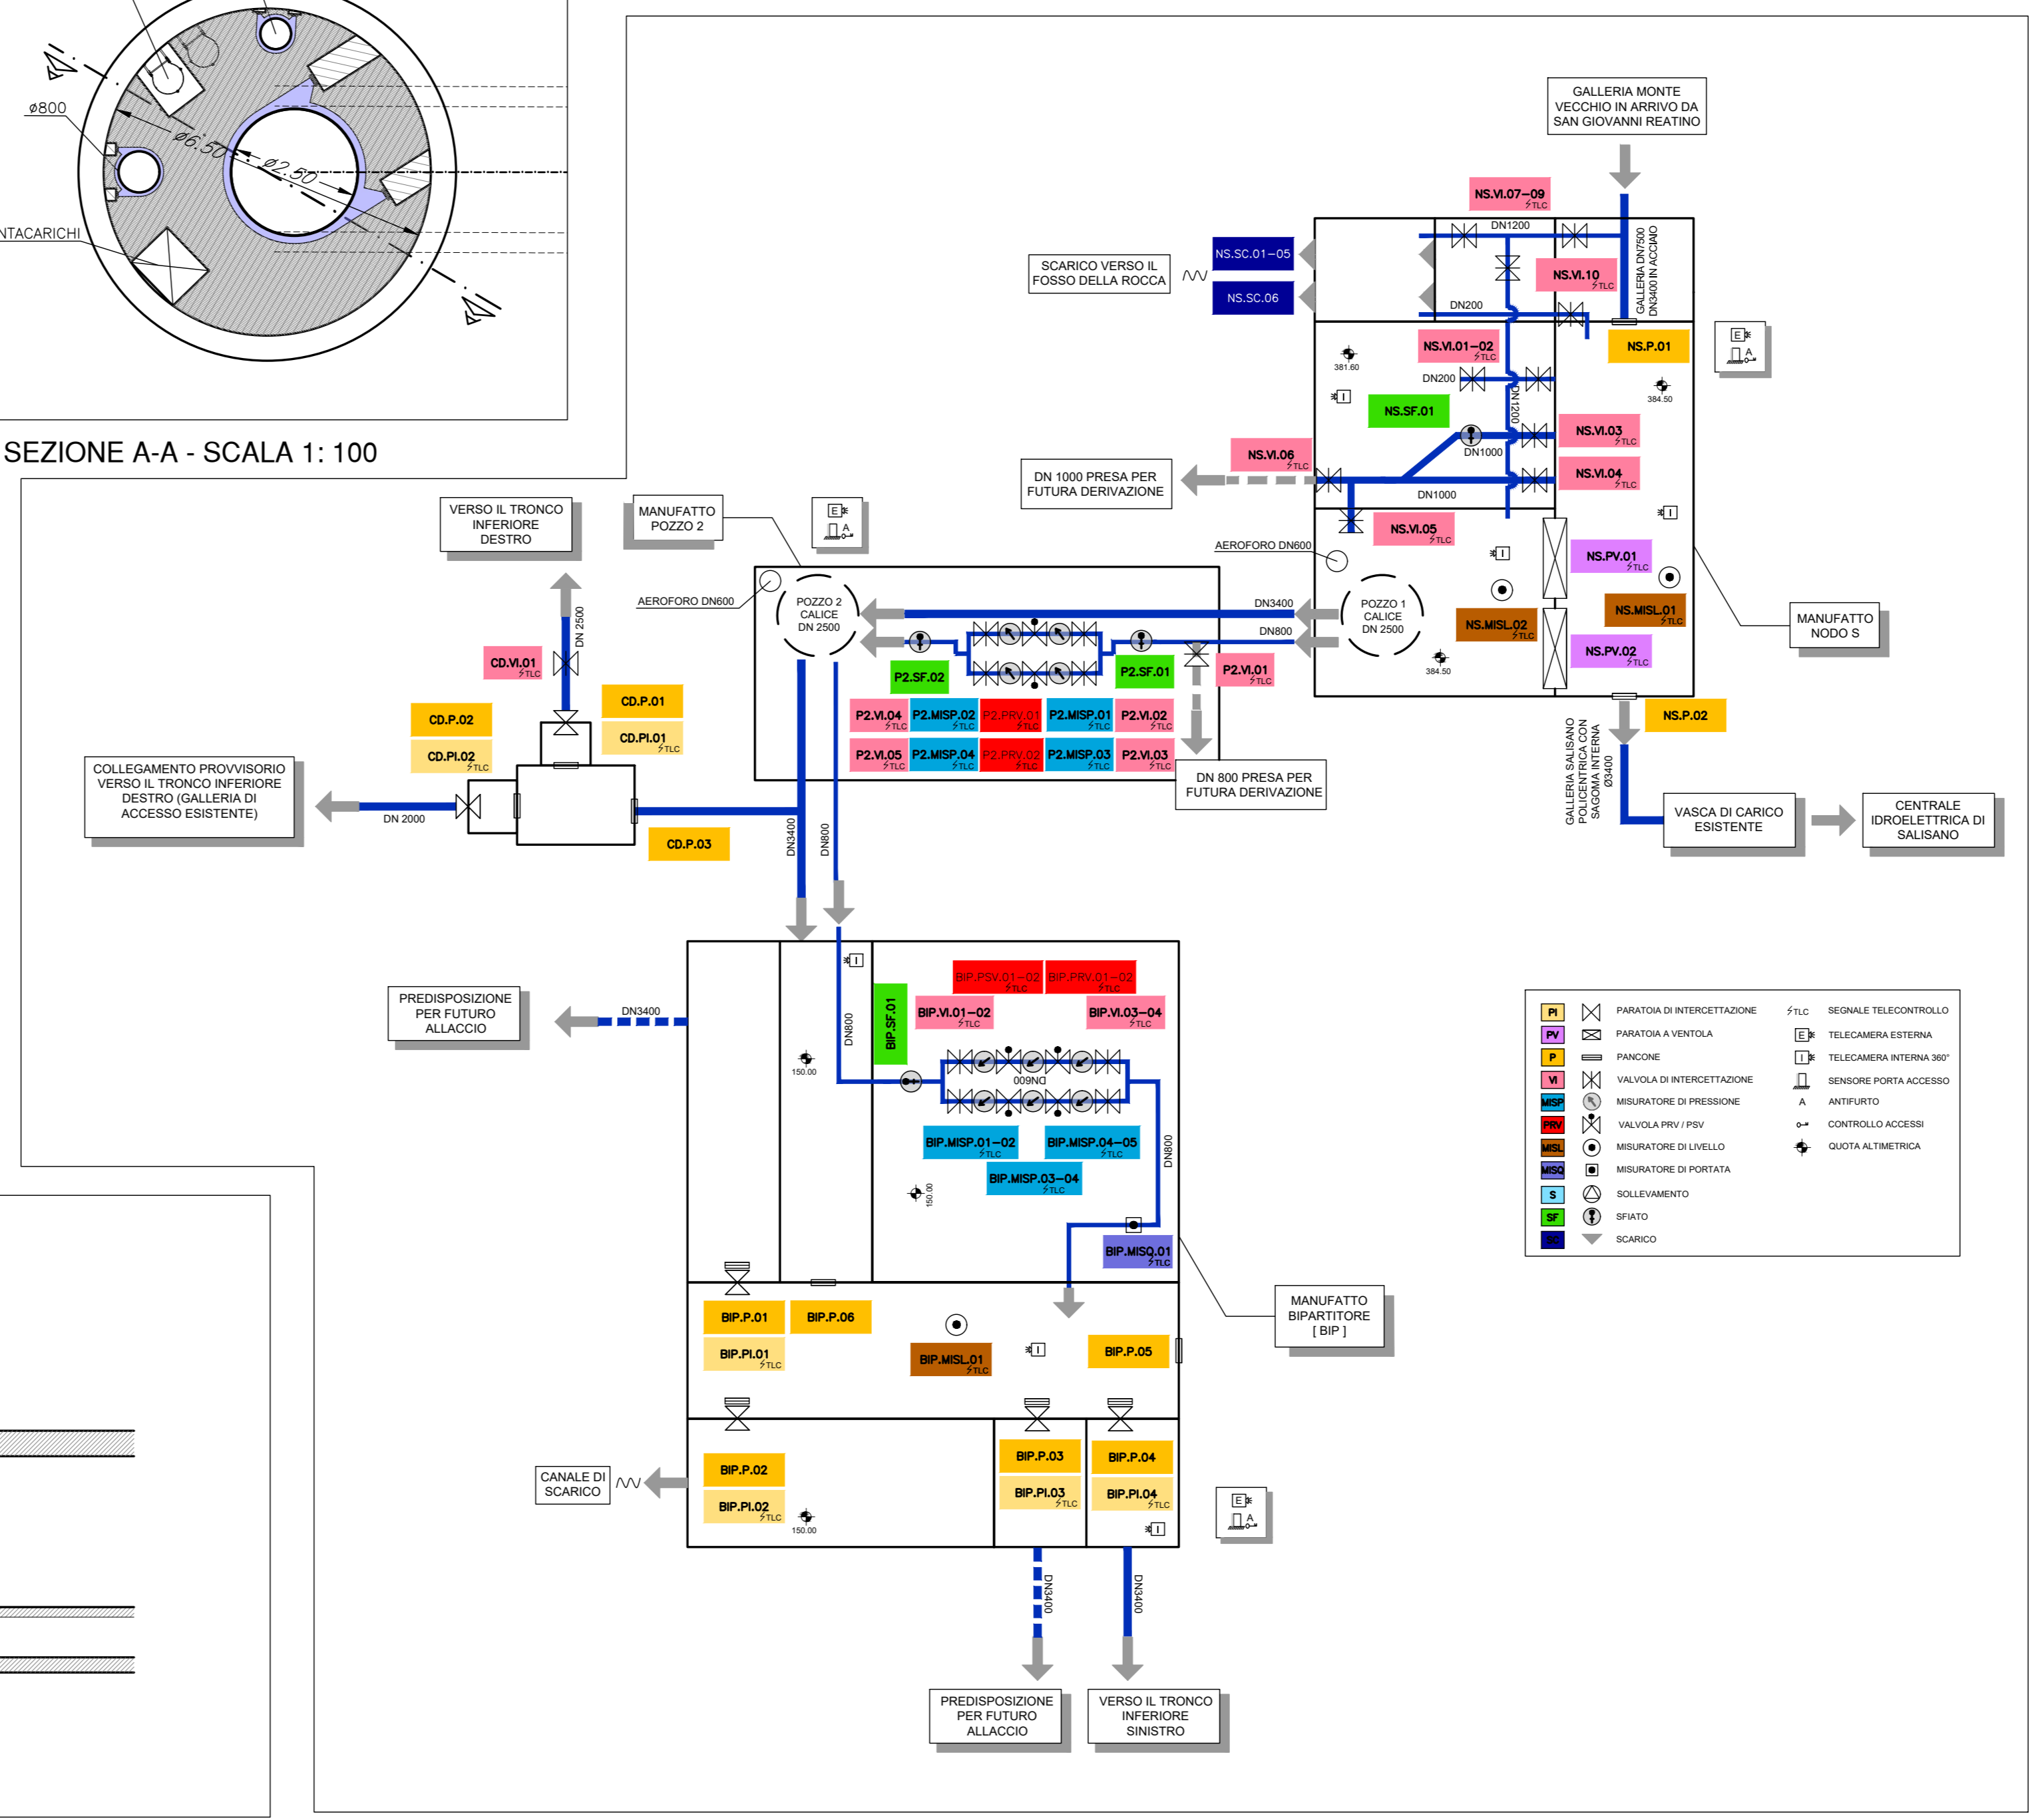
ø800
ø6.50
ø2.50
NTACARICHI
SEZIONE A-A - SCALA 1: 100

GALLERIA MONTE VECCHIO IN ARRIVO DA SAN GIOVANNI REATINO
NS.VI.07–09 TLC
DN1200
NS.SC.01–05
NS.SC.06
SCARICO VERSO IL FOSSO DELLA ROCCA
NS.VI.10 TLC
DN200
GALLERIA DN7500 DN3400 IN ACCIAIO
NS.P.01
NS.VI.01–02 TLC
381.60
DN200
DN1200
384.50
NS.SF.01
NS.VI.03 TLC
DN1000
NS.VI.06 TLC
DN 1000 PRESA PER FUTURA DERIVAZIONE
NS.VI.04 TLC
DN1000
NS.VI.05 TLC
AEROFORO DN600
NS.PV.01 TLC
VERSO IL TRONCO INFERIORE DESTRO
MANUFATTO POZZO 2
POZZO 2 CALICE DN 2500
AEROFORO DN600
DN3400
DN800
POZZO 1 CALICE DN 2500
NS.MISL.02 TLC
NS.MISL.01 TLC
MANUFATTO NODO S
NS.PV.02 TLC
384.50
DN 2500
CD.VI.01 TLC
P2.SF.02
P2.SF.01
P2.VI.01 TLC
CD.P.01
CD.P.02
CD.PI.01 TLC
CD.PI.02 TLC
P2.VI.04 TLC
P2.MISP.02 TLC
P2.PRV.01 TLC
P2.MISP.01 TLC
P2.VI.02 TLC
P2.VI.05 TLC
P2.MISP.04 TLC
P2.PRV.02 TLC
P2.MISP.03 TLC
P2.VI.03 TLC
NS.P.02
GALLERIA SALISANO POLICENTRICA CON SAGOMA INTERNA Ø3400
COLLEGAMENTO PROVVISORIO VERSO IL TRONCO INFERIORE DESTRO (GALLERIA DI ACCESSO ESISTENTE)
DN 2000
DN 800 PRESA PER FUTURA DERIVAZIONE
VASCA DI CARICO ESISTENTE
CENTRALE IDROELETTRICA DI SALISANO
CD.P.03
DN3400
DN800
BIP.PSV.01–02 TLC
BIP.PRV.01–02 TLC
BIP.VI.01–02 TLC
BIP.VI.03–04 TLC
PREDISPOSIZIONE PER FUTURO ALLACCIO
DN3400
BIP.SF.01
DN800
150.00
DN600
BIP.MISP.01–02 TLC
BIP.MISP.04–05 TLC
BIP.MISP.03–04 TLC
DN800
150.00
BIP.MISQ.01 TLC
MANUFATTO BIPARTITORE [ BIP ]
BIP.P.01
BIP.P.06
BIP.PI.01 TLC
BIP.MISL.01 TLC
BIP.P.05
CANALE DI SCARICO
BIP.P.02
BIP.PI.02 TLC
150.00
BIP.P.03
BIP.PI.03 TLC
BIP.P.04
BIP.PI.04 TLC
DN3400
DN3400
PREDISPOSIZIONE PER FUTURO ALLACCIO
VERSO IL TRONCO INFERIORE SINISTRO

PI PARATOIA DI INTERCETTAZIONE
PV PARATOIA A VENTOLA
P PANCONE
VI VALVOLA DI INTERCETTAZIONE
MISP MISURATORE DI PRESSIONE
PRV VALVOLA PRV / PSV
MISL MISURATORE DI LIVELLO
MISQ MISURATORE DI PORTATA
S SOLLEVAMENTO
SF SFIATO
SC SCARICO
TLC SEGNALE TELECONTROLLO
E TELECAMERA ESTERNA
I TELECAMERA INTERNA 360°
SENSORE PORTA ACCESSO
A ANTIFURTO
CONTROLLO ACCESSI
QUOTA ALTIMETRICA